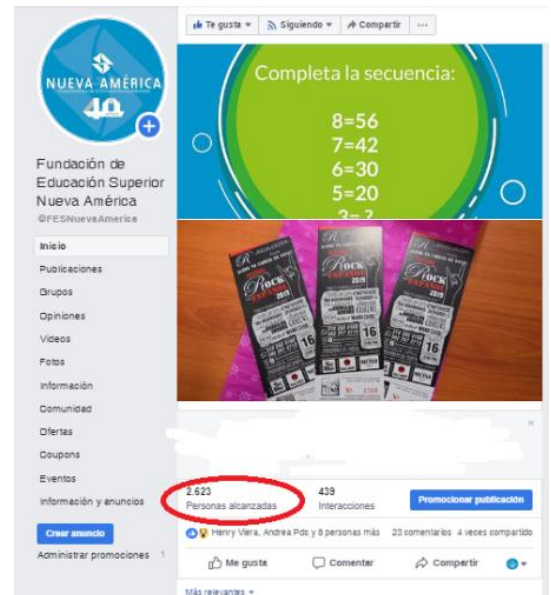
NUEVA AMÉRICA
40

Fundación de Educación Superior Nueva América
@FESNuevaAmerica

Inicio
Publicaciones
Grupos
Opiniones
Videos
Fotos
Información
Comunidad
Ofertas
Coupons
Eventos
Información y anuncios

Crear anuncio
Administrar promociones

Te gusta
Siguiendo
Compartir
...

Completa la secuencia:
8=56
7=42
6=30
5=20
3= ?

ROCK
16
ROCK
16
ROCK
16

2.623
Personas alcanzadas
439
Interacciones
Promocionar publicación

Henry Viera, Andrea Pds y 8 personas más
23 comentarios 4 veces compartido

Me gusta
Comentar
Compartir

Más relevantes